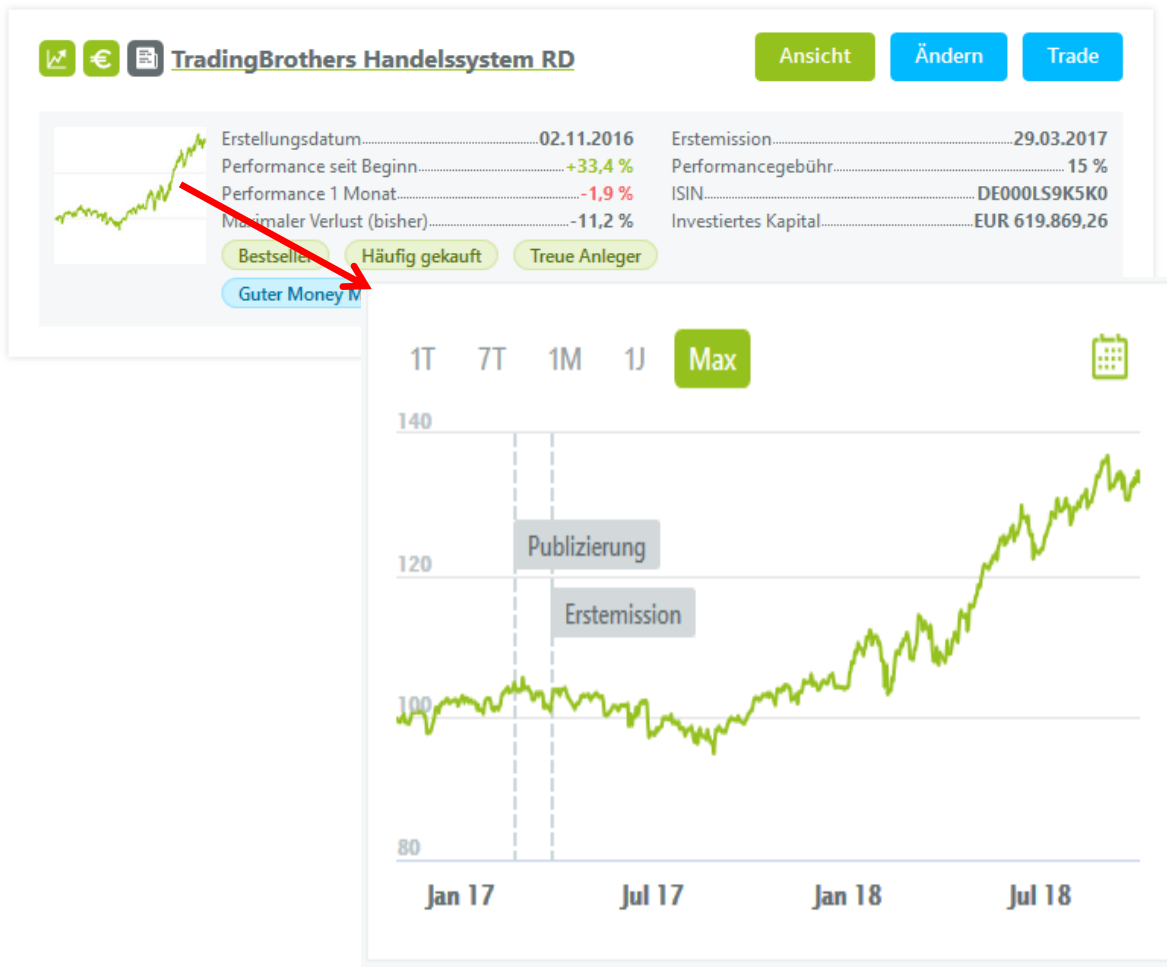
TradingBrothers Handelssystem RD

Ansicht Ändern Trade

| | |
|---|---|
| Erstellungsdatum | 02.11.2016 |
| Performance seit Beginn | +33,4 % |
| Performance 1 Monat | -1,9 % |
| Maximaler Verlust (bisher) | -11,2 % |

| | |
|---|---|
| Erstemission | 29.03.2017 |
| Performancegebühr | 15 % |
| ISIN | DE000LS9K5K0 |
| Investiertes Kapital | EUR 619.869,26 |

Bestseller Häufig gekauft Treue Anleger
Guter Money M

1T 7T 1M 1J Max

140
120
100
80

Publizierung
Erstemission

Jan 17 Jul 17 Jan 18 Jul 18